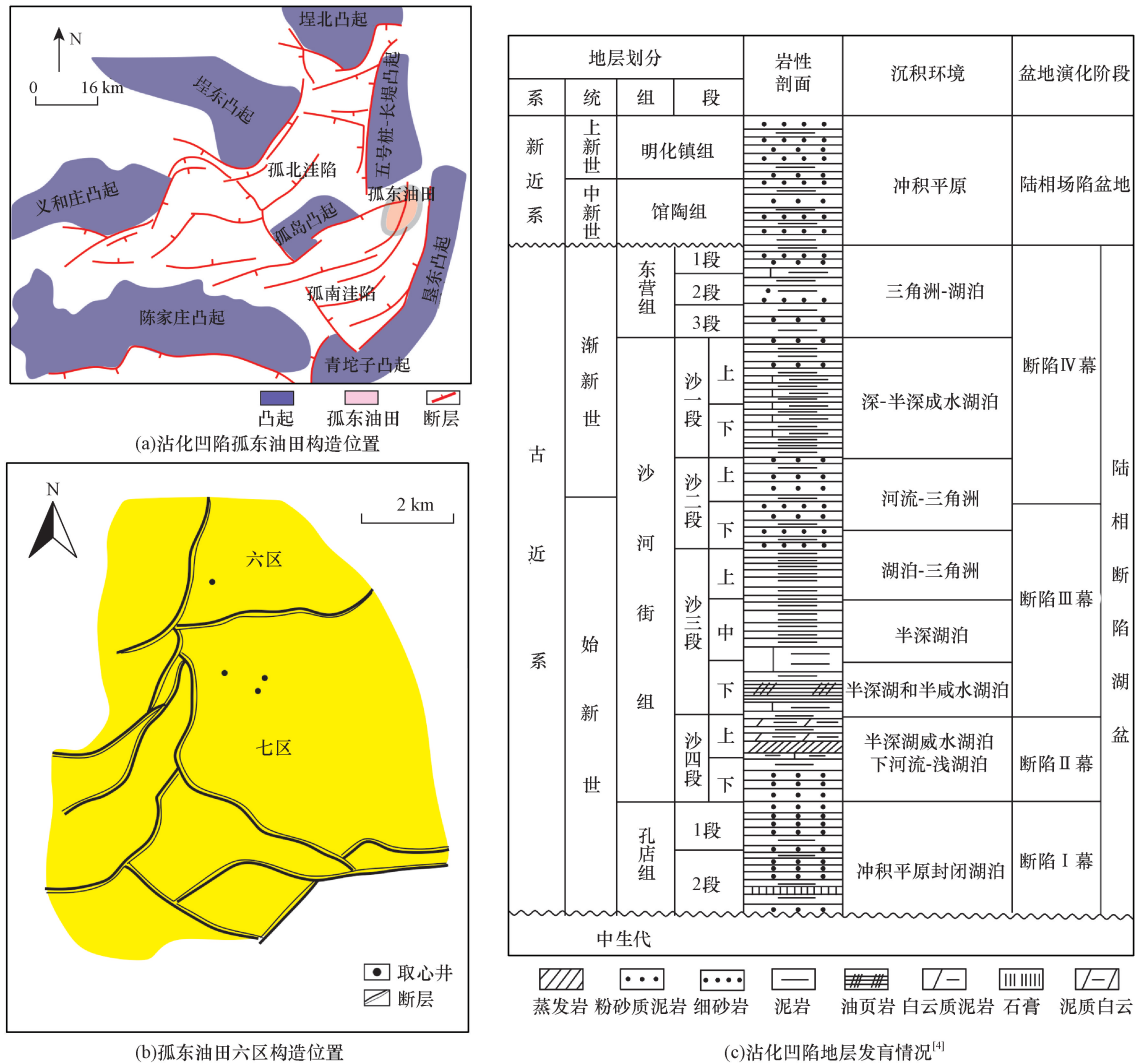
N
0 16 km
埕北凸起
埕东凸起
五号桩-长堤凸起
孤北洼陷
义和庄凸起
孤东油田
孤岛凸起
垦东凸起
孤南洼陷
陈家庄凸起
青坨子凸起
凸起 孤东油田 断层
(a)沾化凹陷孤东油田构造位置

N
2 km
六区
七区
取心井
断层
(b)孤东油田六区构造位置

| 系 | 统 | 组 | 段 | | 岩性剖面 | 沉积环境 | 盆地演化阶段 | |
|---|---|---|---|---|---|---|---|---|
| 新近系 | 上新世 | 明化镇组 | | | | 冲积平原 | 陆相场陷盆地 | |
| | 中新世 | 馆陶组 | | | | | | |
| 古近系 | 渐新世 | 东营组 | 1段 | | | 三角洲-湖泊 | 断陷Ⅳ幕 | 陆相断陷湖盆 |
| | | | 2段 | | | | | |
| | | | 3段 | | | | | |
| | | 沙河街组 | 沙一段 | 上 | | 深-半深成水湖泊 | | |
| | | | | 下 | | | | |
| | 始新世 | | 沙二段 | 上 | | 河流-三角洲 | | |
| | | | | 下 | | | 断陷Ⅲ幕 | |
| | | | 沙三段 | 上 | | 湖泊-三角洲 | | |
| | | | | 中 | | 半深湖泊 | | |
| | | | | 下 | | 半深湖和半咸水湖泊 | | |
| | | | 沙四段 | 上 | | 半深湖咸水湖泊 | 断陷Ⅱ幕 | |
| | | | | 下 | | 下河流-浅湖泊 | | |
| | | 孔店组 | 1段 | | | 冲积平原封闭湖泊 | 断陷Ⅰ幕 | |
| | | | 2段 | | | | | |
| 中生代 | | | | | | | | |

蒸发岩 粉砂质泥岩 细砂岩 泥岩 油页岩 白云质泥岩 石膏 泥质白云
(c)沾化凹陷地层发育情况$^{[4]}$